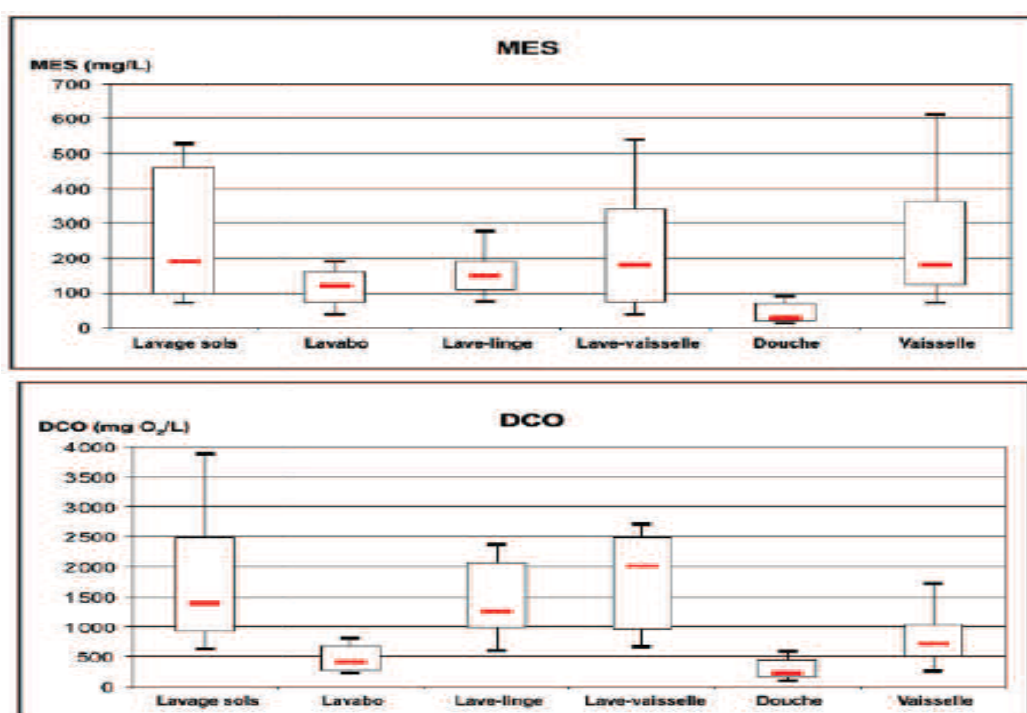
MES

MES (mg/L)

700
600
500
400
300
200
100
0

Lavage sols
Lavabo
Lave-linge
Lave-vaisselle
Douche
Vaisselle

DCO

DCO (mg $O_2$/L)

4 000
3 500
3 000
2 500
2 000
1 500
1 000
500
0

Lavage sols
Lavabo
Lave-linge
Lave-vaisselle
Douche
Vaisselle